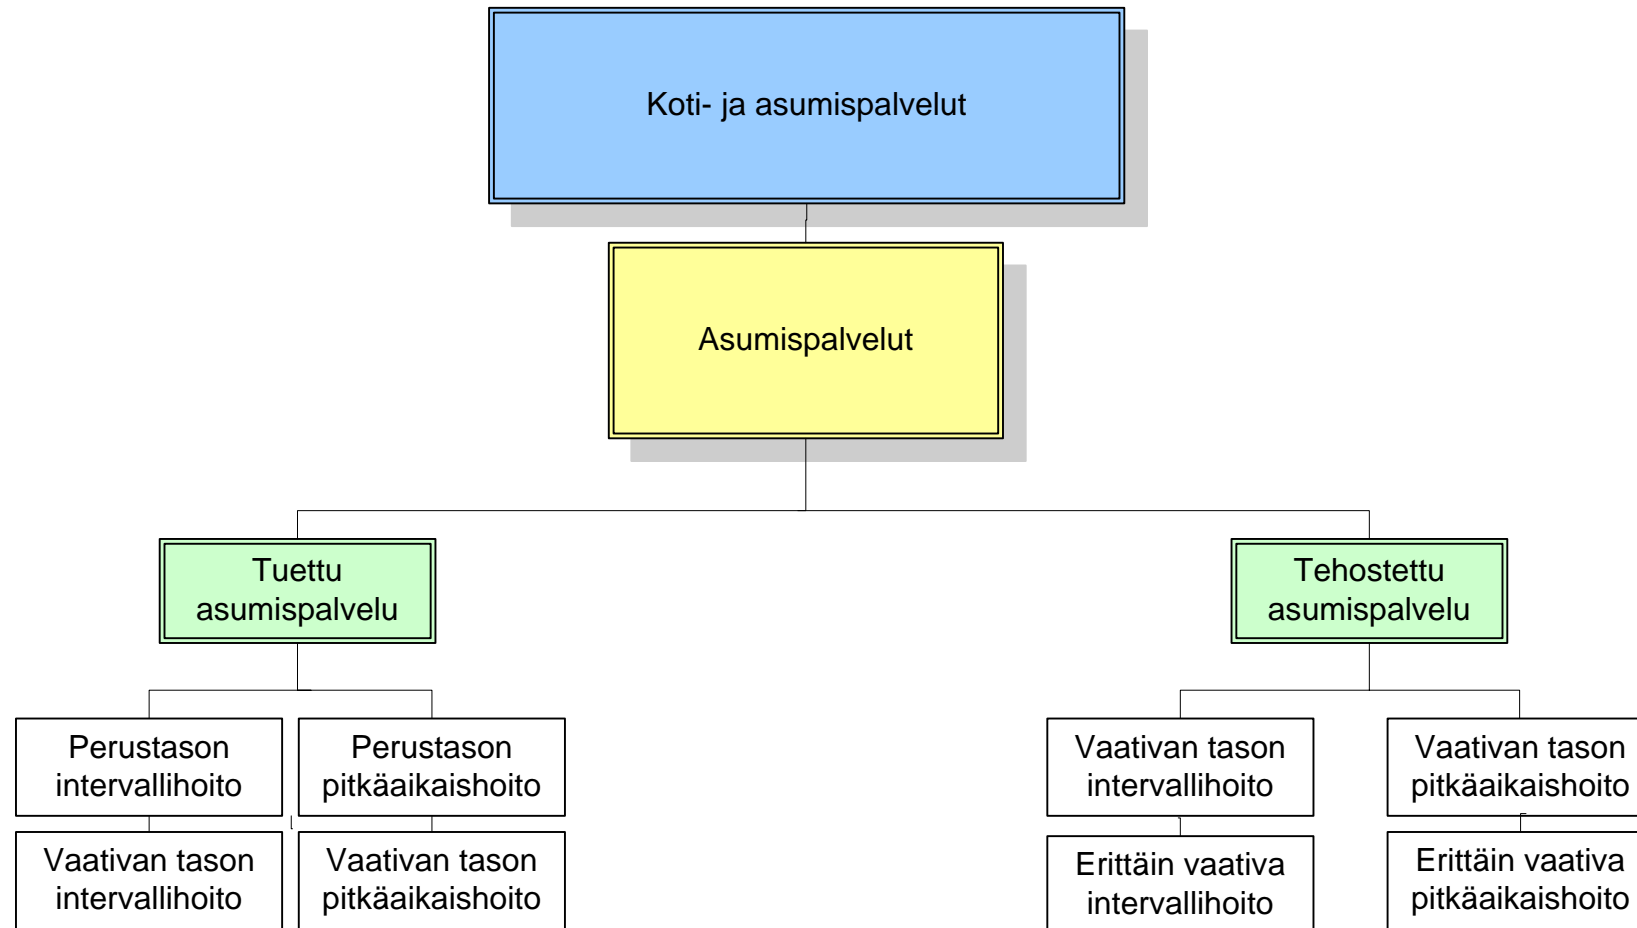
Koti- ja asumispalvelut

Asumispalvelut

Tuettu asumispalvelu

Tehostettu asumispalvelu

Perustason intervallihoito

Perustason pitkäaikaishoito

Vaativan tason intervallihoito

Vaativan tason pitkäaikaishoito

Vaativan tason intervallihoito

Vaativan tason pitkäaikaishoito

Erittäin vaativa intervallihoito

Erittäin vaativa pitkäaikaishoito